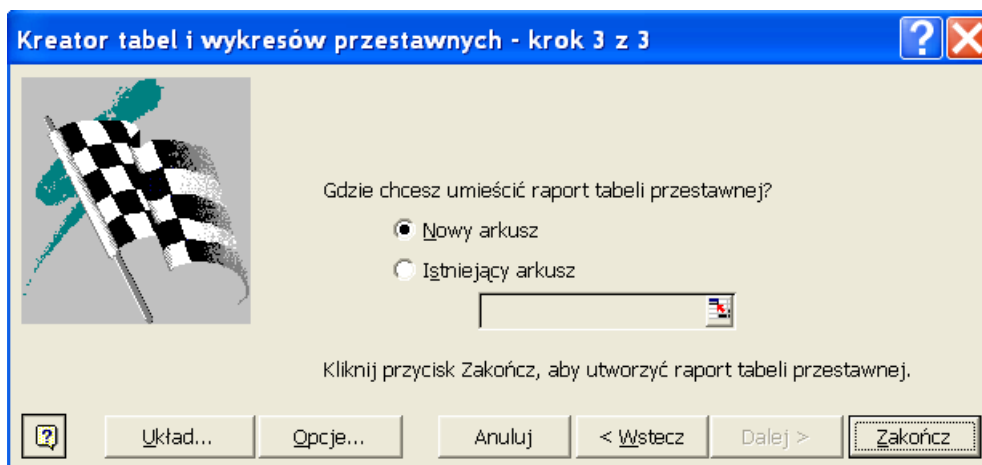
Kreator tabel i wykresów przestawnych - krok 3 z 3

Gdzie chcesz umieścić raport tabeli przestawnej?

Nowy arkusz

Istniejący arkusz

Kliknij przycisk Zakończ, aby utworzyć raport tabeli przestawnej.

Układ...

Opcje...

Anuluj

< Wstecz

Dalej >

Zakończ